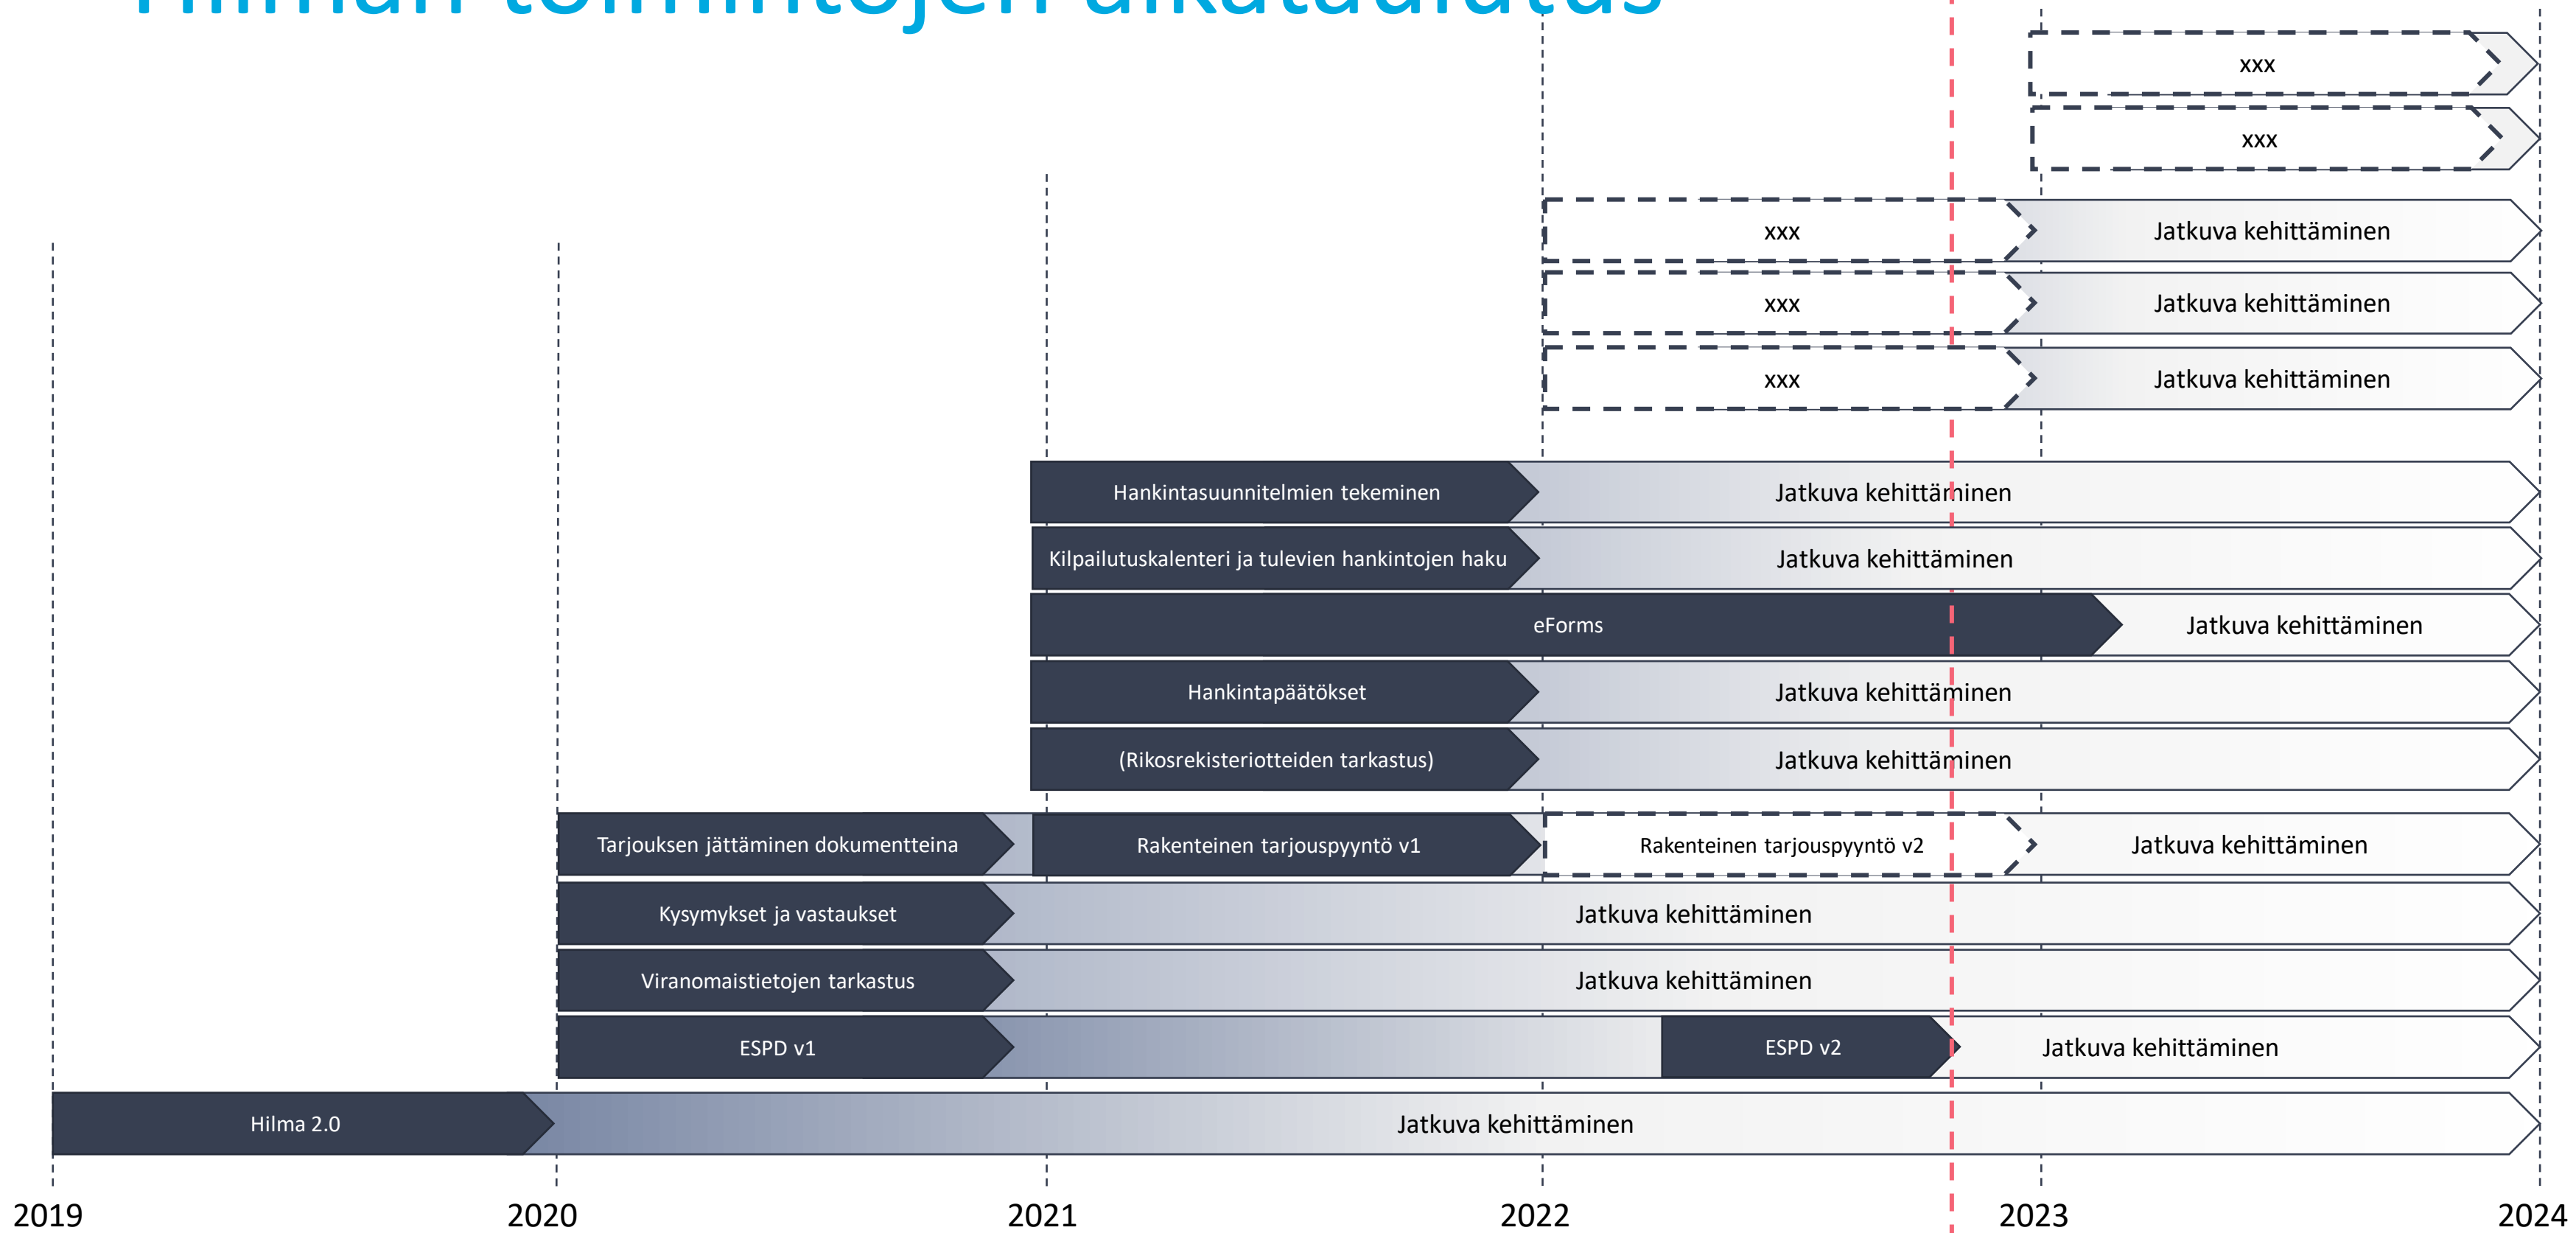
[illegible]

xxx

xxx

xxx

Jatkuva kehittäminen

xxx

Jatkuva kehittäminen

xxx

Jatkuva kehittäminen

Hankintasuunnitelmien tekeminen

Jatkuva kehittäminen

Kilpailutuskalenteri ja tulevien hankintojen haku

Jatkuva kehittäminen

eForms

Jatkuva kehittäminen

Hankintapäätökset

Jatkuva kehittäminen

(Rikosrekisteriotteiden tarkastus)

Jatkuva kehittäminen

Tarjouksen jättäminen dokumentteina

Rakenteinen tarjouspyyntö v1

Rakenteinen tarjouspyyntö v2

Jatkuva kehittäminen

Kysymykset ja vastaukset

Jatkuva kehittäminen

Viranomaistietojen tarkastus

Jatkuva kehittäminen

ESPD v1

ESPD v2

Jatkuva kehittäminen

Hilma 2.0

Jatkuva kehittäminen

2019

2020

2021

2022

2023

2024